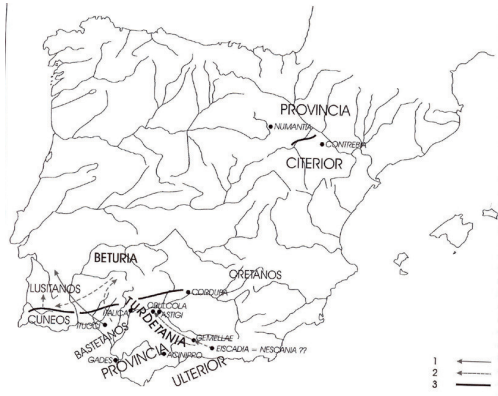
PROVINCIA
NUMANTIA
CONTREBIA
CITERIOR
BETURIA
ORETANOS
LUSITANOS
CORDUBA
OBULCOLA
ASTIGI
ITALICA
CUNEOS
ITUCCI
TURDETANIA
BASTETANOS
BETHELLAE
ESCADIA = NESCANIA ??
GADES
ASINIPRO
PROVINCIA
ULTERIOR
1
2
3